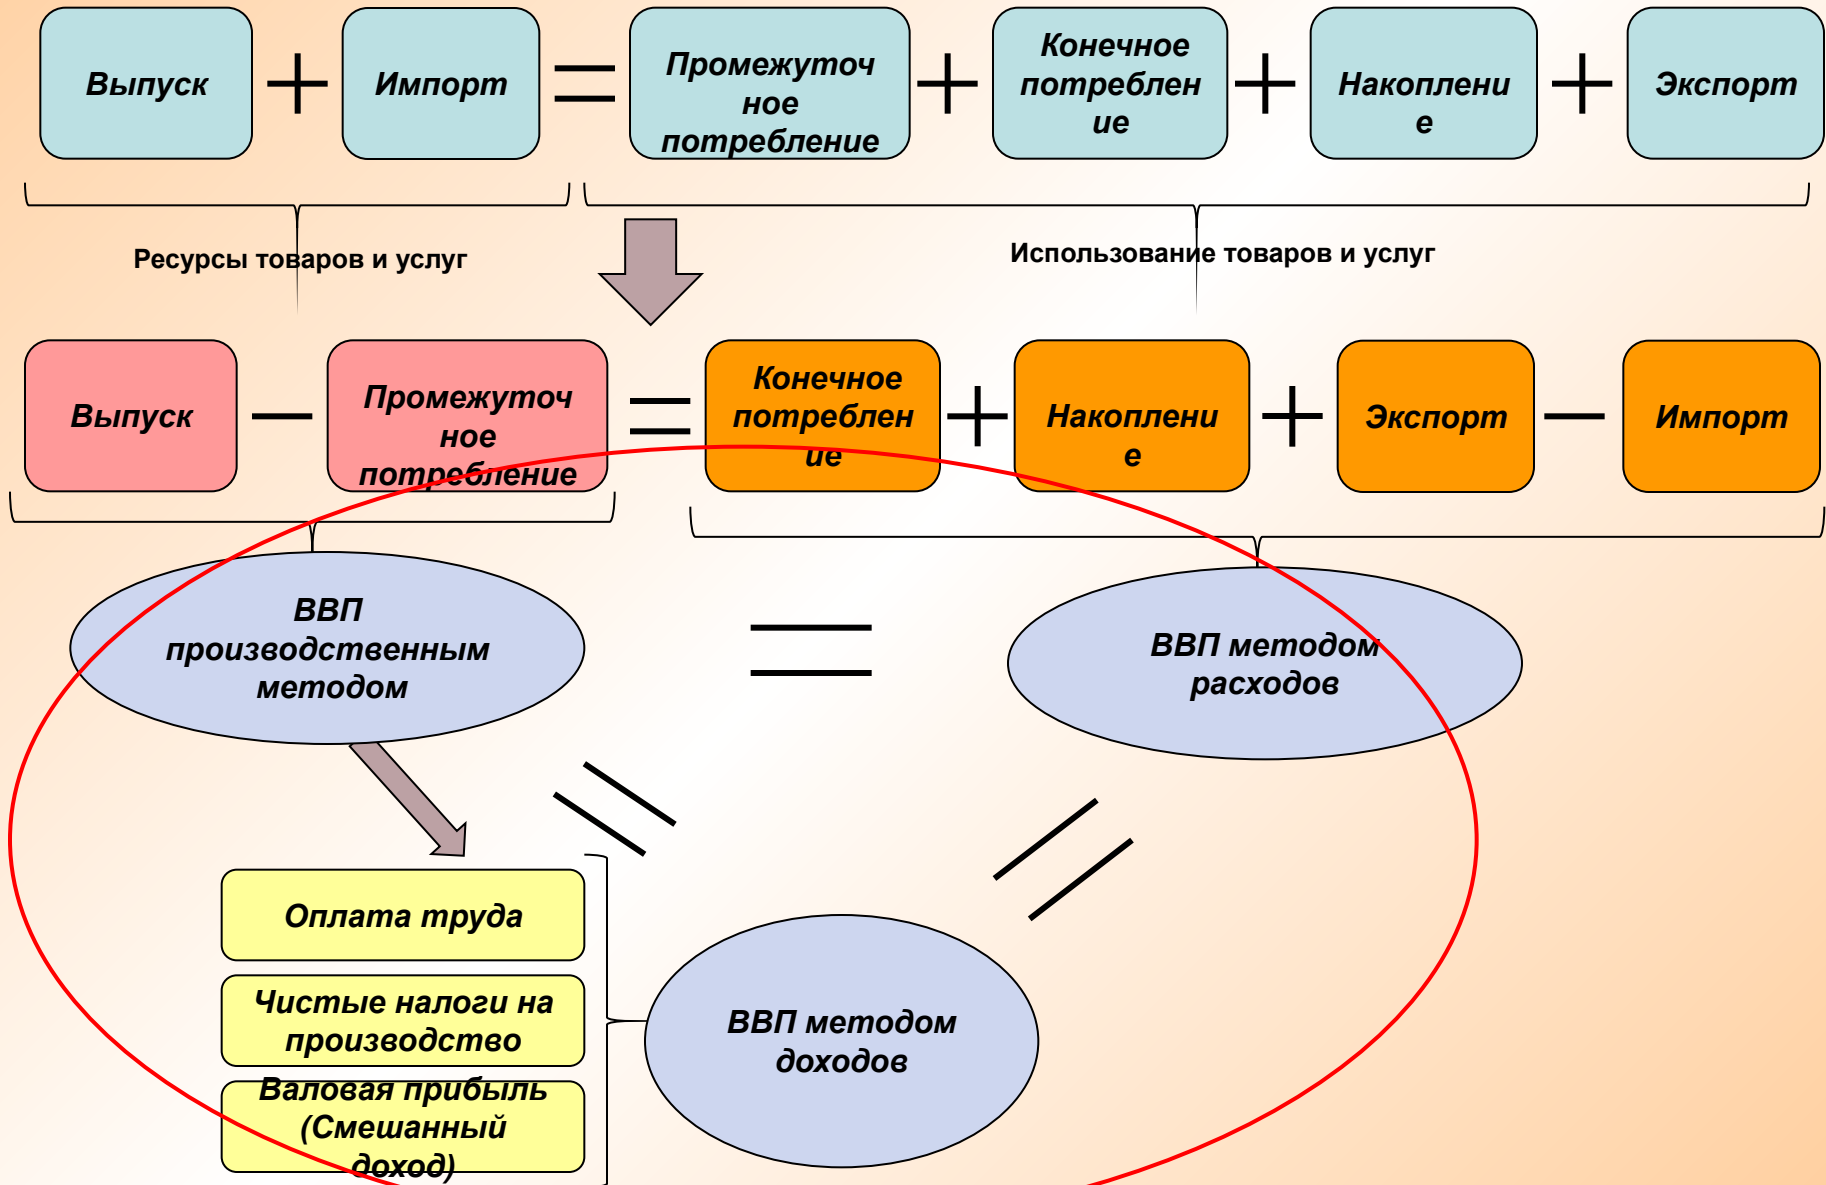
Выпуск + Импорт = Промежуточное потребление + Конечное потребление + Накопление + Экспорт

Ресурсы товаров и услуг

Использование товаров и услуг

Выпуск − Промежуточное потребление = Конечное потребление + Накопление + Экспорт − Импорт

ВВП производственным методом

=

ВВП методом расходов

Оплата труда

Чистые налоги на производство

Валовая прибыль (Смешанный доход)

ВВП методом доходов